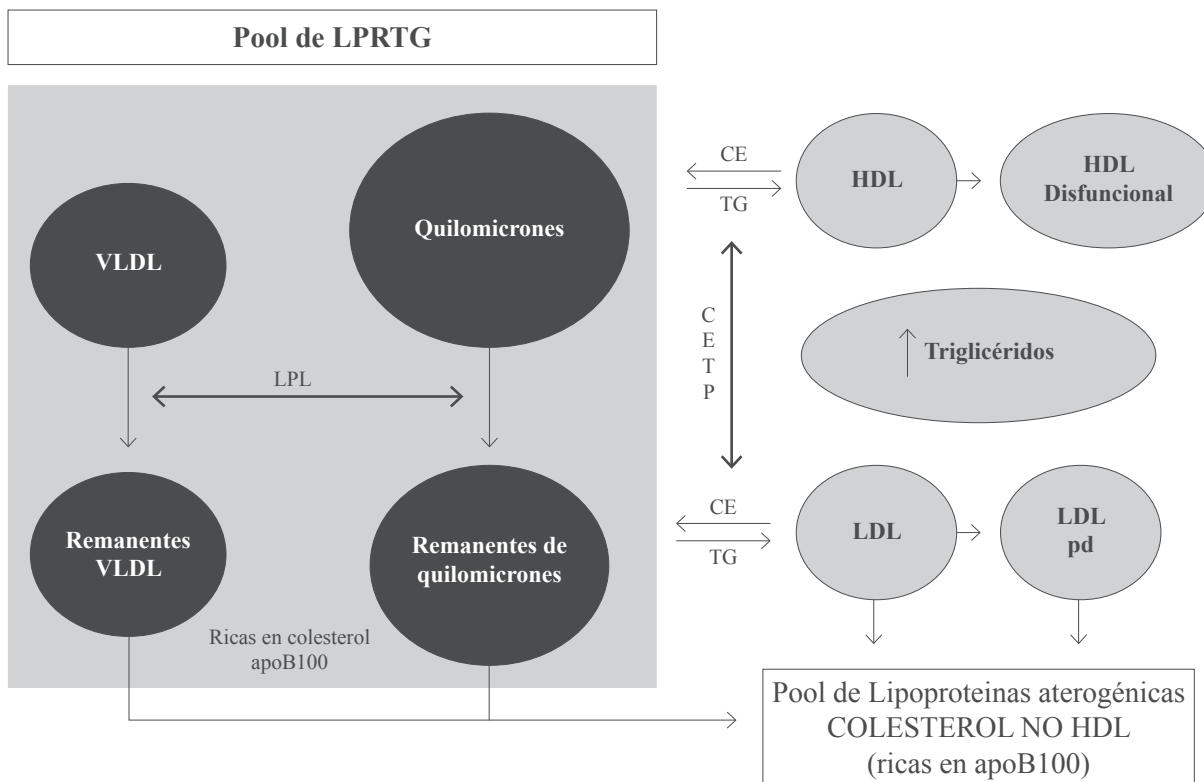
Pool de LPRTG

VLDL

Quilomicrones

LPL

Remanentes VLDL

Remanentes de quilomicrones

Ricas en colesterol apoB100

CE
TG

HDL

HDL Disfuncional

C
E
T
P

Triglicéridos

CE
TG

LDL

LDL pd

Pool de Lipoproteinas aterogénicas
COLESTEROL NO HDL
(ricas en apoB100)